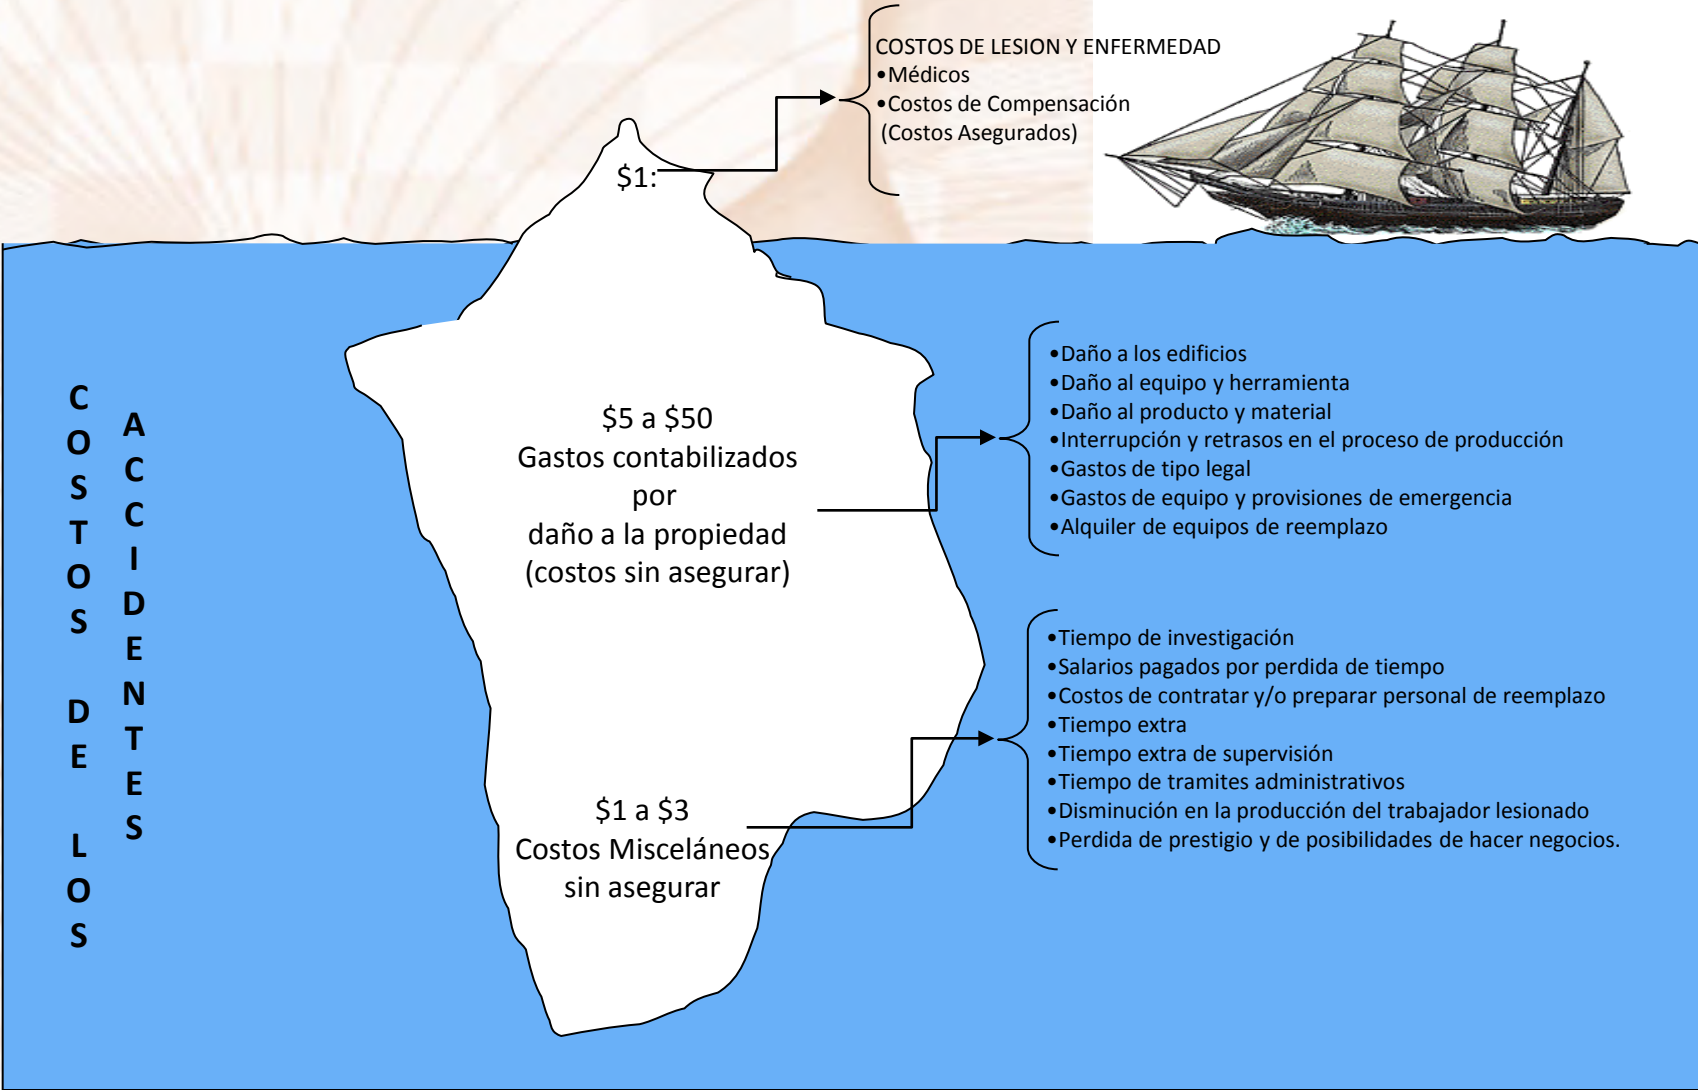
COSTOS DE LOS ACCIDENTES

$1:

COSTOS DE LESION Y ENFERMEDAD
•Médicos
•Costos de Compensación
(Costos Asegurados)

$5 a $50
Gastos contabilizados por daño a la propiedad (costos sin asegurar)

•Daño a los edificios
•Daño al equipo y herramienta
•Daño al producto y material
•Interrupción y retrasos en el proceso de producción
•Gastos de tipo legal
•Gastos de equipo y provisiones de emergencia
•Alquiler de equipos de reemplazo

$1 a $3
Costos Misceláneos sin asegurar

•Tiempo de investigación
•Salarios pagados por perdida de tiempo
•Costos de contratar y/o preparar personal de reemplazo
•Tiempo extra
•Tiempo extra de supervisión
•Tiempo de tramites administrativos
•Disminución en la producción del trabajador lesionado
•Perdida de prestigio y de posibilidades de hacer negocios.